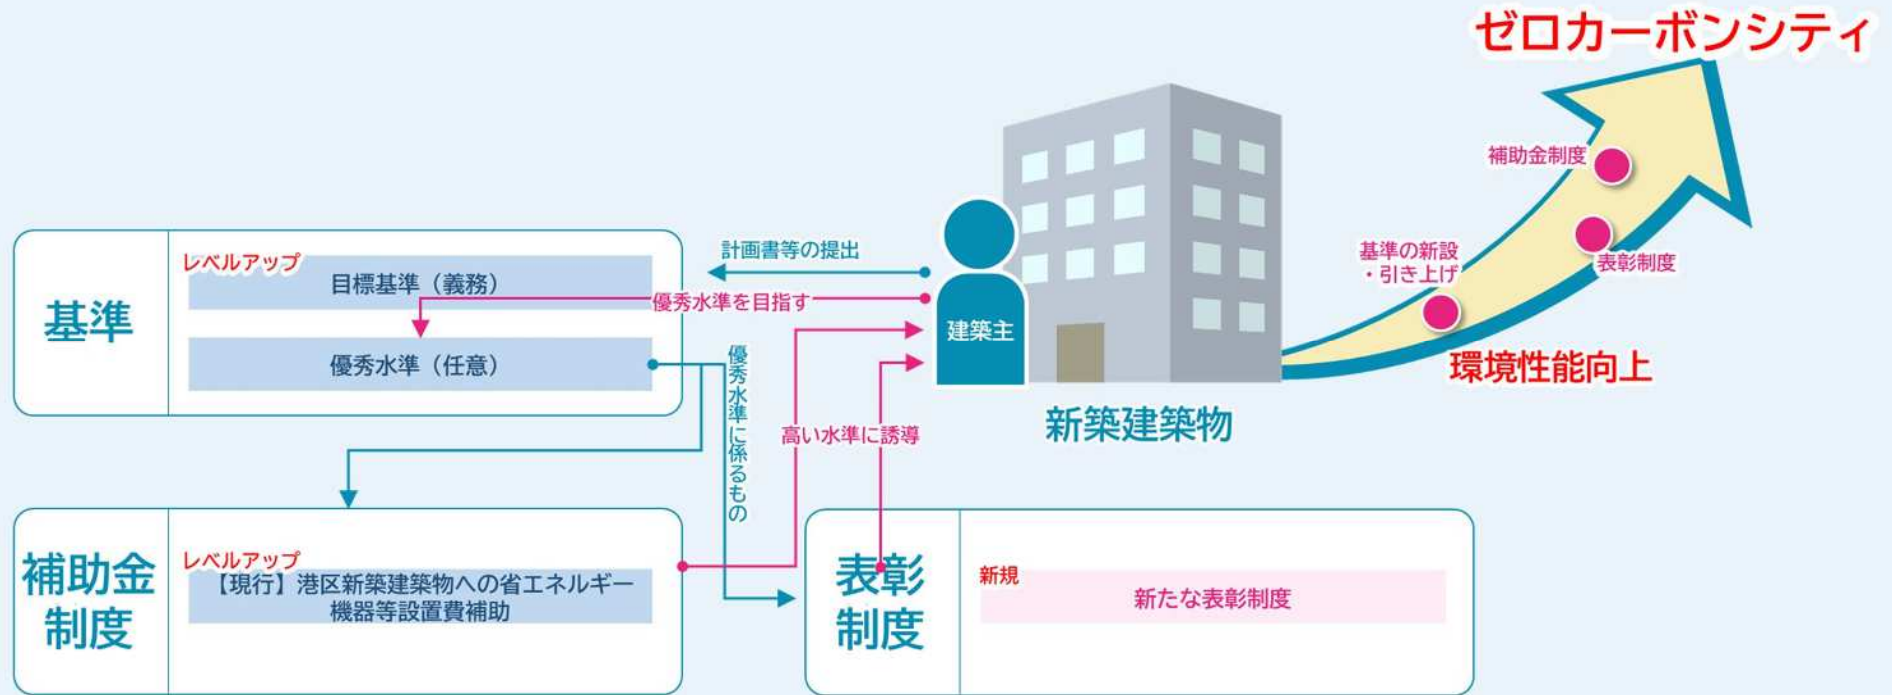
ゼロカーボンシティ

補助金制度

基準の新設・引き上げ

表彰制度

環境性能向上

基準

レベルアップ

目標基準（義務）

優秀水準（任意）

計画書等の提出

優秀水準を目指す

建築主

新築建築物

優秀水準に係るもの

高い水準に誘導

補助金制度

レベルアップ

【現行】港区新築建築物への省エネルギー機器等設置費補助

表彰制度

新規

新たな表彰制度